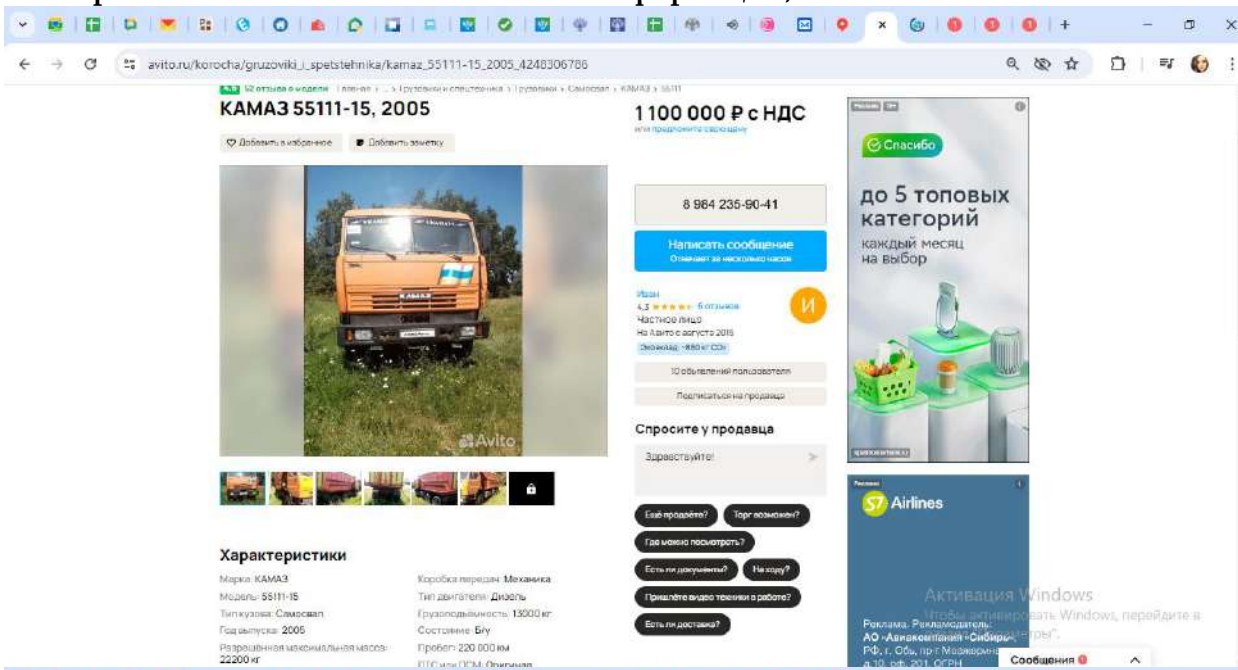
avito.ru/korocha/gruzoviki_i_spetstehnika/kamaz_55111-15_2005_4248306786

4.8 52 отзыва о модели Главная › … › Грузовики и спецтехника › Грузовики › Самосвал › КАМАЗ › 55111

КАМАЗ 55111-15, 2005

Добавить в избранное
Добавить заметку

Avito

1 100 000 ₽ с НДС

или предложите свою цену

8 984 235-90-41

Написать сообщение
Отвечает за несколько часов

Иван
4.3 ★★★★★ 6 отзывов
Частное лицо
На Авито с августа 2016
Экономия ~880 кг CO₂

И

10 объявлений пользователя

Подписаться на продавца

Спросите у продавца

Здравствуйте!

Ещё продаёте?
Торг возможен?
Где можно посмотреть?
Есть ли документы?
На ходу?
Пришлёте видео техники в работе?
Есть ли доставка?

Характеристики

Марка: КАМАЗ
Модель: 55111-15
Тип кузова: Самосвал
Год выпуска: 2005
Разрешённая максимальная масса: 22200 кг

Коробка передач: Механика
Тип двигателя: Дизель
Грузоподъёмность: 13000 кг
Состояние: Б/у
Пробег: 220 000 км
ПТС или ПСМ: Оригинал

Реклама 18+
Спасибо
до 5 топовых категорий
каждый месяц на выбор

Реклама
S7 Airlines

Реклама. Рекламодатель: АО «Авиакомпания «Сибирь». РФ, г. Обь, пр-т Мозжерина, д.10, оф. 201, ОГРН

Активация Windows
Чтобы активировать Windows, перейдите в раздел «Параметры».

Сообщения